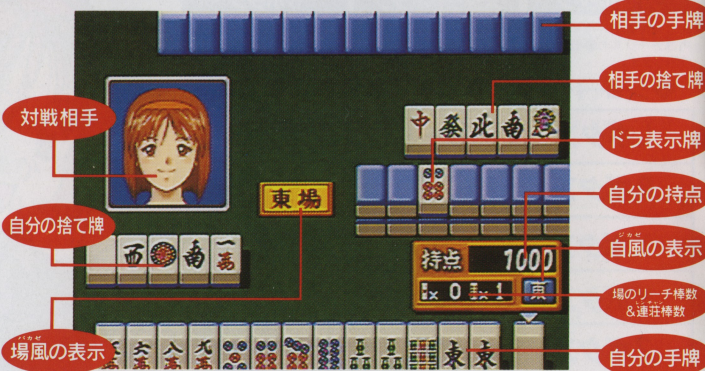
相手の手牌

相手の捨て牌

対戦相手

中 發 北 南

ドラ表示牌

東場

自分の持点

自分の捨て牌

西 南 一萬

持点 1000

自風の表示

x 0 x 1 東

場のリーチ棒数&連荘棒数

場風の表示

六萬 八萬 九萬 東 東

自分の手牌